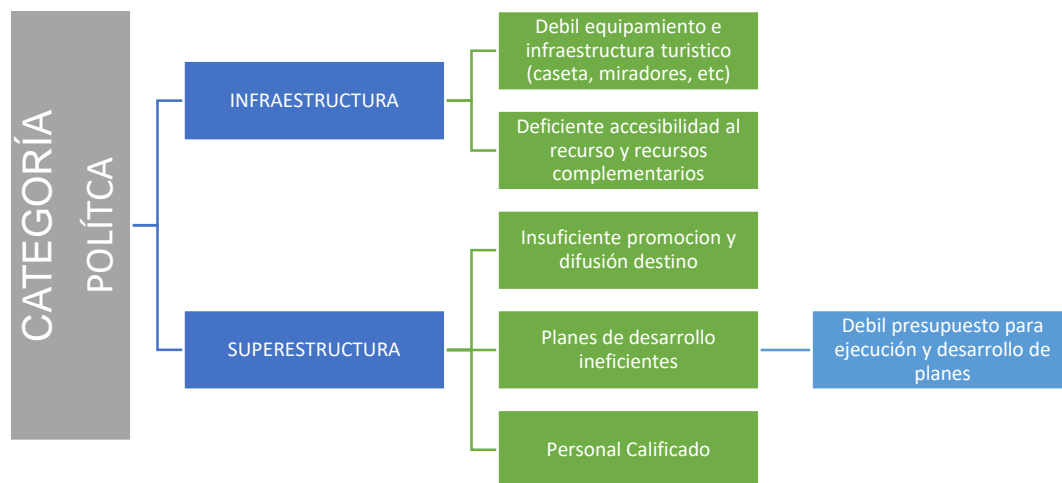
CATEGORÍA POLÍTCA

INFRAESTRUCTURA

Debil equipamiento e infraestructura turistico (caseta, miradores, etc)

Deficiente accesibilidad al recurso y recursos complementarios

SUPERESTRUCTURA

Insuficiente promocion y difusión destino

Planes de desarrollo ineficientes

Debil presupuesto para ejecución y desarrollo de planes

Personal Calificado